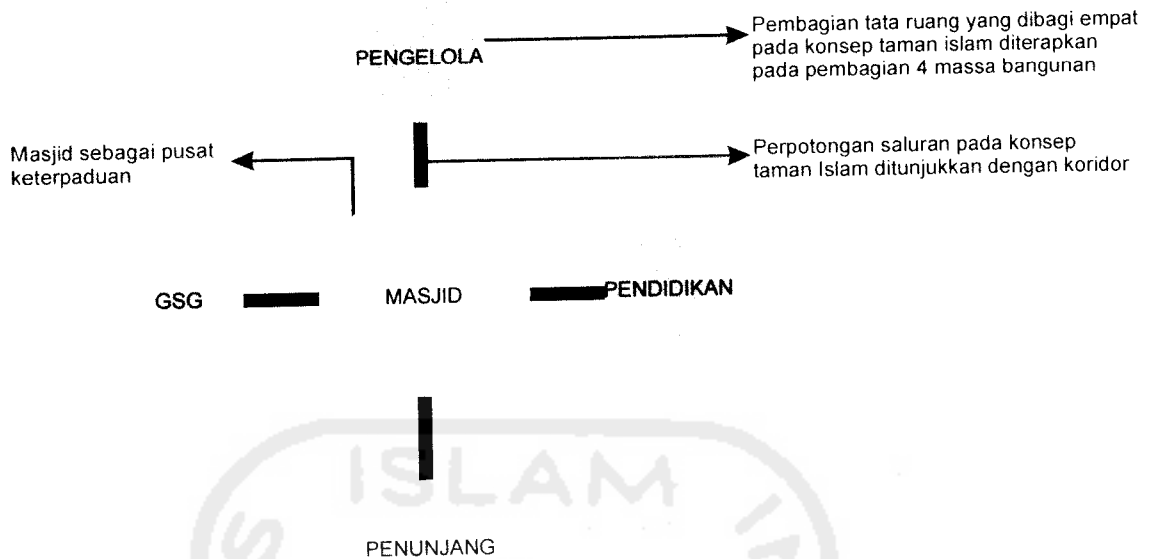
PENGELOLA

Pembagian tata ruang yang dibagi empat pada konsep taman islam diterapkan pada pembagian 4 massa bangunan

Masjid sebagai pusat keterpaduan

Perpotongan saluran pada konsep taman Islam ditunjukkan dengan koridor

GSG

MASJID

PENDIDIKAN

ISLAM

PENUNJANG